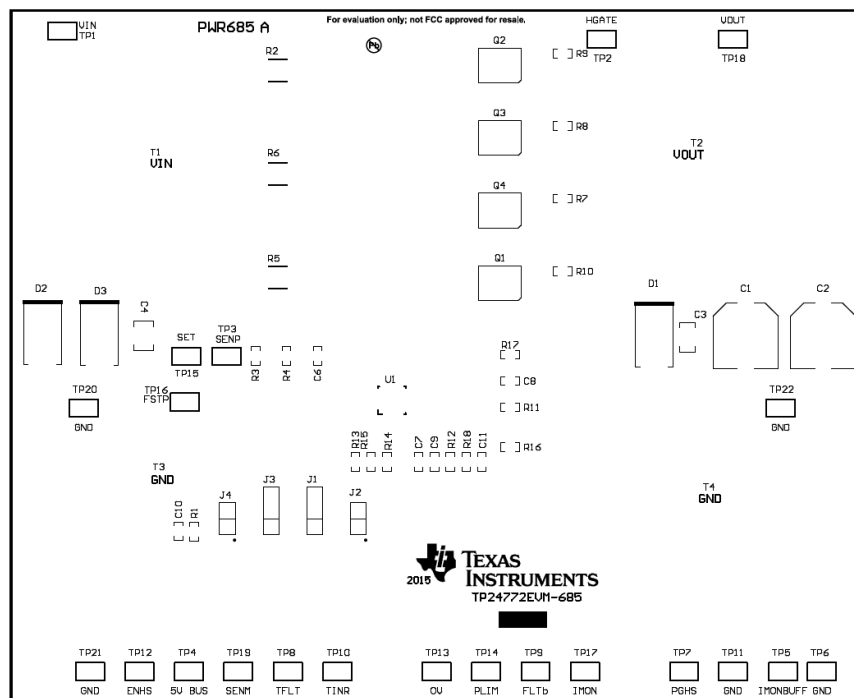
VIN
TP1

PWR685 A

For evaluation only; not FCC approved for resale.

Pb

HGATE
TP2

VOUT
TP18

R2

Q2
R9

Q3
R8

T1
VIN

R6

T2
VOUT

Q4
R7

R5

Q1
R10

D2

D3

C4

D1

C1

C2

C3

SET
TP15

TP3
SENP

R3

R4

C6

R17

U1

C8

TP20
GND

TP16
FSTP

R11

TP22
GND

R13
R15
R14
C7
C9
R12
R18
C11
R16

T3
GND

J4

J3

J1

J2

C10
R1

T4
GND

2015

TEXAS INSTRUMENTS

TP24772EVM-685

TP21
GND

TP12
ENHS

TP4
5V BUS

TP19
SENM

TP8
TFLT

TP10
TINR

TP13
OV

TP14
PLIM

TP9
FLTb

TP17
IMON

TP7
PGHS

TP11
GND

TP5
IMONBUFF

TP6
GND